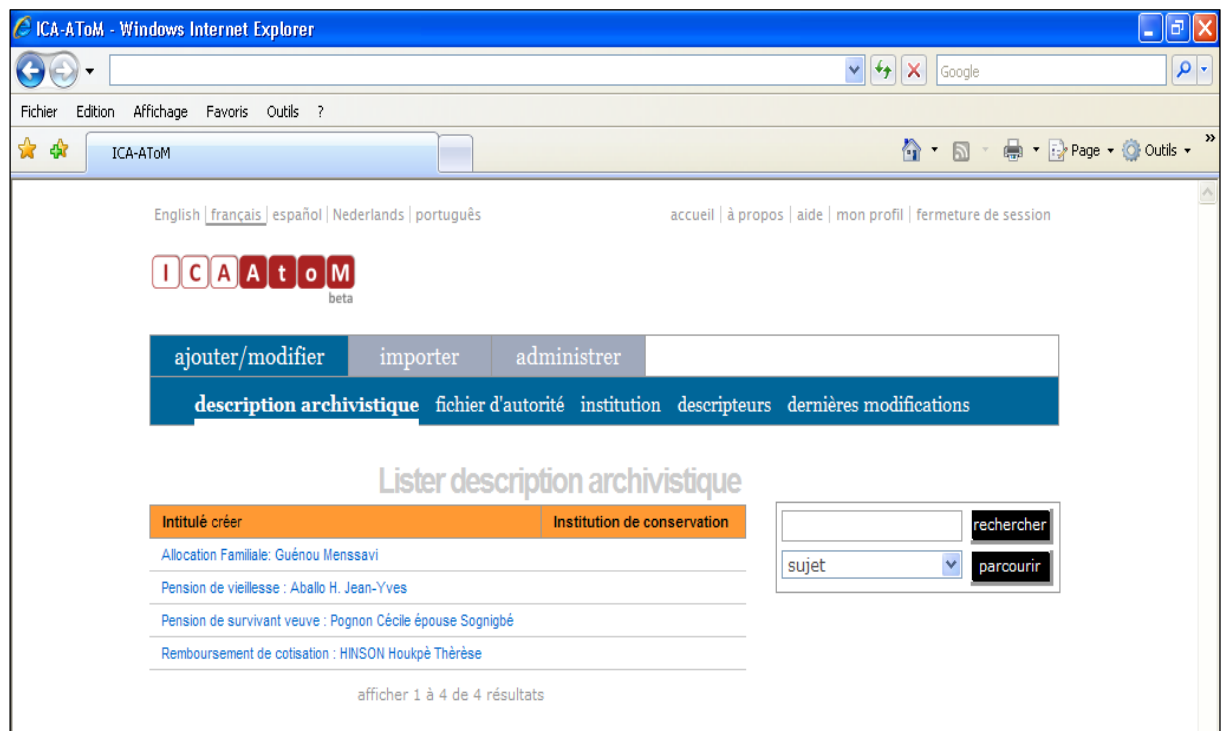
ICA-AToM - Windows Internet Explorer

Google

Fichier Edition Affichage Favoris Outils ?

ICA-AToM

Page Outils

English | français | español | Nederlands | português

accueil | à propos | aide | mon profil | fermeture de session

ICAAtoM
beta

ajouter/modifier importer administrer

description archivistique fichier d'autorité institution descripteurs dernières modifications

Lister description archivistique

| Intitulé créer | Institution de conservation |
|---|---|
| Allocation Familiale: Guénou Menssavi | |
| Pension de vieillesse : Aballo H. Jean-Yves | |
| Pension de survivant veuve : Pognon Cécile épouse Sognigbé | |
| Remboursement de cotisation : HINSON Houkpè Thérèse | |

afficher 1 à 4 de 4 résultats

rechercher

sujet

parcourir